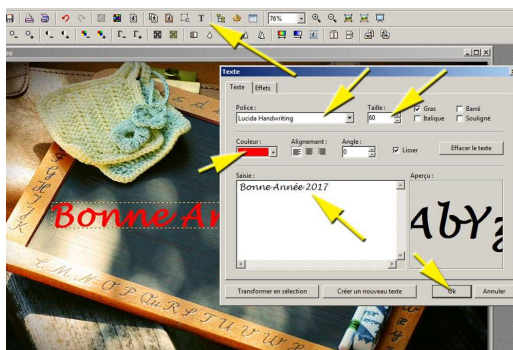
76%

Texte

Texte | Effets

Police :
Lucida Handwriting

Taille :
80

Gras
Italique
Barré
Souligné

Couleur :

Alignement :

Angle :
0

Lisser

Effacer le texte

Saisie :
Bonne Année 2017

Aperçu :
AbYz

Transformer en sélection
Créer un nouveau texte
Ok
Annuler

Bonne An

A B C D E F
L M N O P Q R S T U V W X Y Z